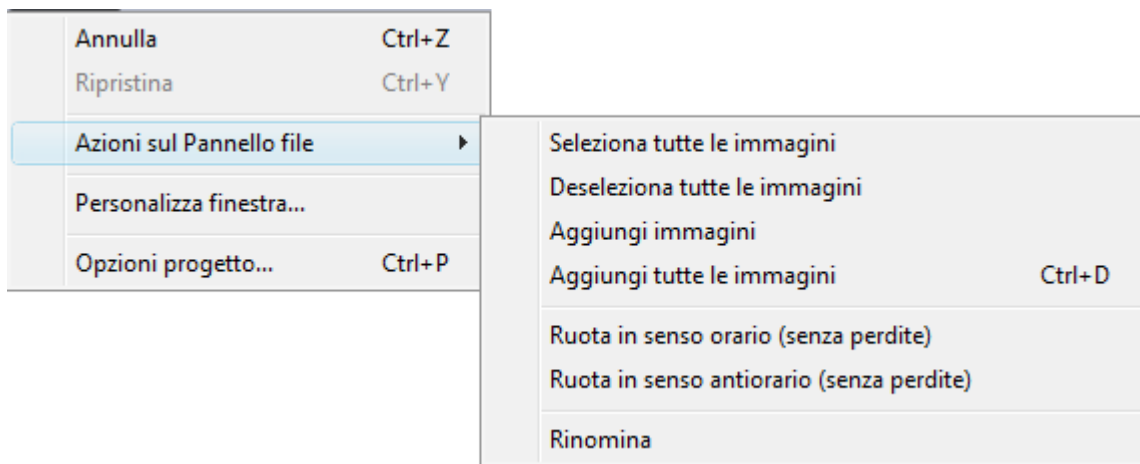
Annulla Ctrl+Z
Ripristina Ctrl+Y
Azioni sul Pannello file
Personalizza finestra...
Opzioni progetto... Ctrl+P

Seleziona tutte le immagini
Deseleziona tutte le immagini
Aggiungi immagini
Aggiungi tutte le immagini Ctrl+D
Ruota in senso orario (senza perdite)
Ruota in senso antiorario (senza perdite)
Rinomina